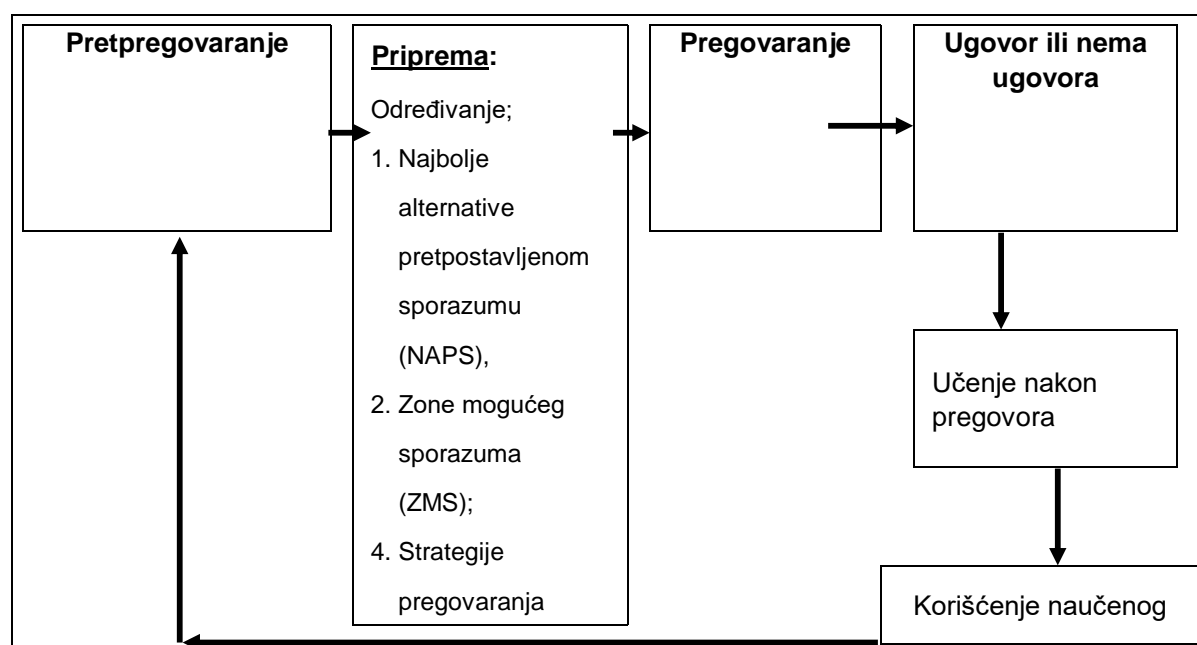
Pretpregovaranje

Priprema:

Određivanje;

1. Najbolje alternative pretpostavljenom sporazumu (NAPS),

2. Zone mogućeg sporazuma (ZMS);

4. Strategije pregovaranja

Pregovaranje

Ugovor ili nema ugovora

Učenje nakon pregovora

Korišćenje naučenog